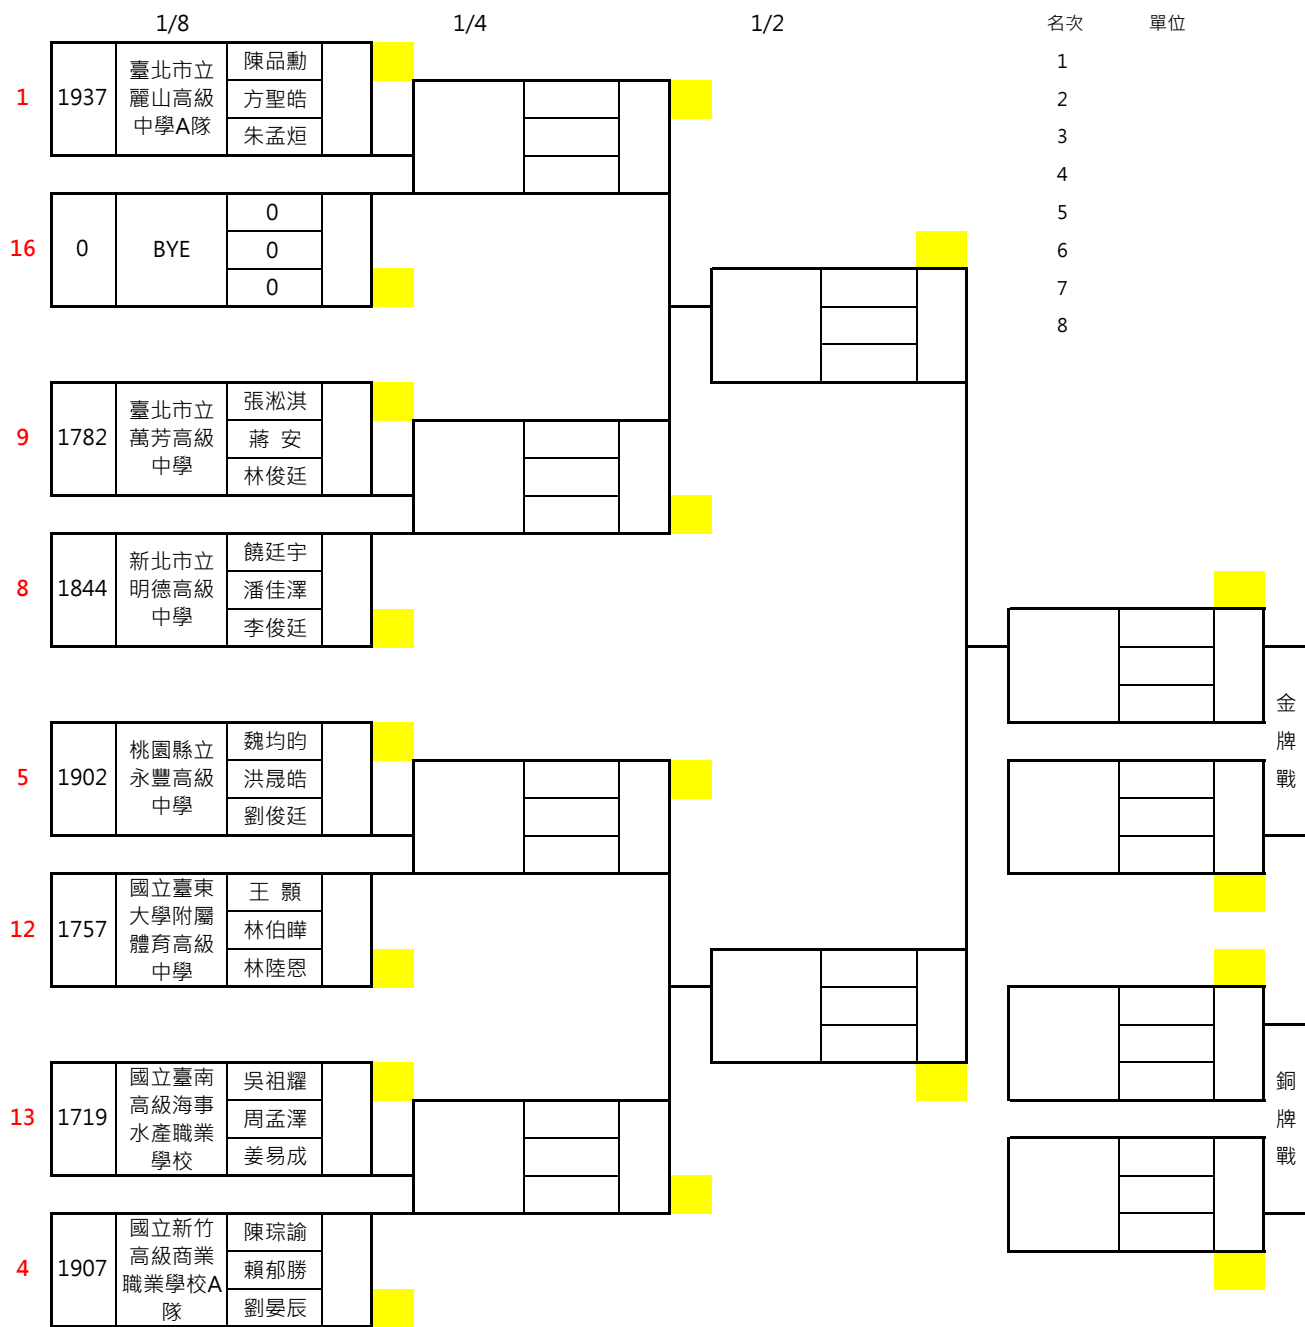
1/8 1/4 1/2

名次 單位
1
2
3
4
5
6
7
8

| | | | |
|---|---|---|---|
| 1 | 1937 | 臺北市立麗山高級中學A隊 | 陳品勳 |
| | | | 方聖皓 |
| | | | 朱孟烜 |
| 16 | 0 | BYE | 0 |
| | | | 0 |
| | | | 0 |
| 9 | 1782 | 臺北市立萬芳高級中學 | 張淞淇 |
| | | | 蔣 安 |
| | | | 林俊廷 |
| 8 | 1844 | 新北市立明德高級中學 | 饒廷宇 |
| | | | 潘佳澤 |
| | | | 李俊廷 |
| 5 | 1902 | 桃園縣立永豐高級中學 | 魏均昀 |
| | | | 洪晟皓 |
| | | | 劉俊廷 |
| 12 | 1757 | 國立臺東大學附屬體育高級中學 | 王 顥 |
| | | | 林伯曄 |
| | | | 林陸恩 |
| 13 | 1719 | 國立臺南高級海事水產職業學校 | 吳祖耀 |
| | | | 周孟澤 |
| | | | 姜易成 |
| 4 | 1907 | 國立新竹高級商業職業學校A隊 | 陳琮諭 |
| | | | 賴郁勝 |
| | | | 劉晏辰 |

金牌戰

銅牌戰